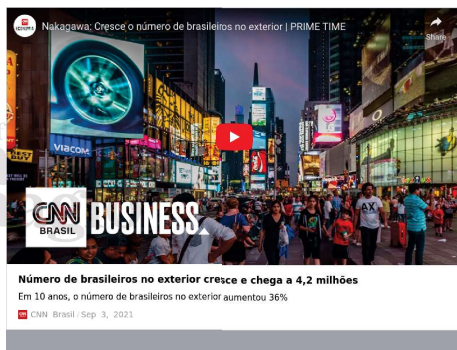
Nagakawa: Cresce o número de brasileiros no exterior | PRIME TIME

Share

VIACOM

AX

CNN BRASIL BUSINESS

Número de brasileiros no exterior cresce e chega a 4,2 milhões

Em 10 anos, o número de brasileiros no exterior aumentou 36%

CNN Brasil · Sep 3, 2021